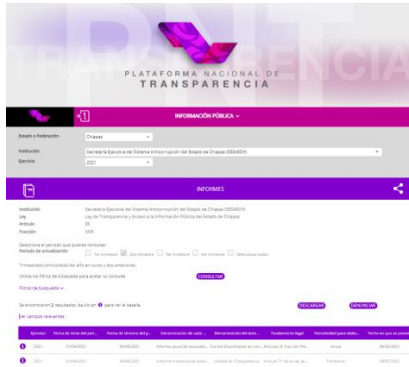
PLATAFORMA NACIONAL DE
TRANSPARENCIA

INFORMACIÓN PÚBLICA

Estado o Federación: Chiapas
Institución: Secretaría Ejecutiva del Sistema Anticorrupción del Estado de Chiapas (SESAECH)
Ejercicio: 2021

INFORMES

Institución: Secretaría Ejecutiva del Sistema Anticorrupción del Estado de Chiapas (SESAECH)
Ley: Ley de Transparencia y Acceso a la Información Pública del Estado de Chiapas
Artículo: 85
Fracción: XXIII

Selecciona el periodo que quieres consultar
Periodo de actualización
1er trimestre   2do trimestre   3er trimestre   4to trimestre   Seleccionar todos

Transparenta consultada del año en curso y dos anteriores

Utiliza los filtros de búsqueda para acotar tu consulta   CONSULTAR

Filtros de búsqueda

Se encontraron 2 resultados, da clic en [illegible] para ver el detalle.   DESCARGAR   DENUNCIAR

Ver campos relevantes

| | Ejercicio | Fecha de inicio del peri... | Fecha de término del p... | Denominación de cada ... | Denominación del área ... | Fundamento legal | Periodicidad (para datos... | Fecha en que se presentó |
|---|---|---|---|---|---|---|---|---|
| | 2021 | 01/04/2021 | 30/06/2021 | Informe anual de desemp... | Comité Coordinador en ... | Artículo 8, fracción VIII ... | Anual | 09/03/2021 |
| | 2021 | 01/04/2021 | 30/06/2021 | Informe trimestral de activ... | Unidad de Transparencia ... | Artículo 77 de la Ley de ... | Trimestral | 09/07/2021 |